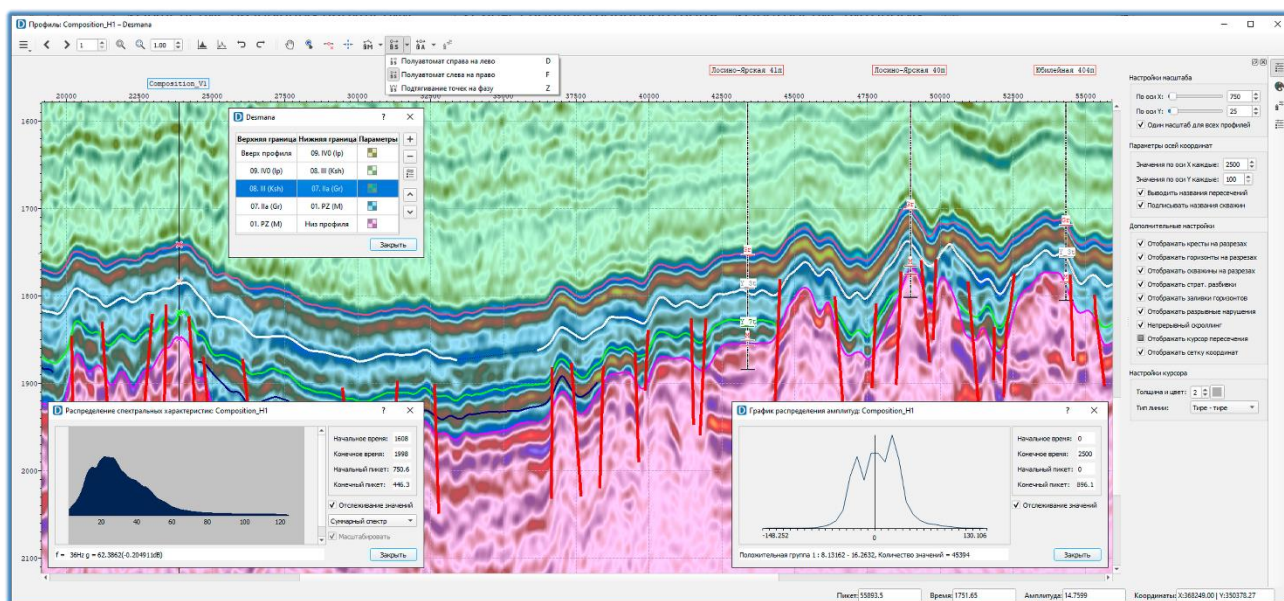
Профили Composition_H1 – Desmana

1 1.00

Полуавтомат справа на лево D
Полуавтомат слева на право F
Подтягивание точек на фазу Z

Composition_V1 Лосино-Ярская 41п Лосино-Ярская 40п Юбилейная 404п

20000 22500 25000 27500 30000 32500 35000 37500 40000 42500 45000 47500 50000 52500 55000

1600 1700 1800 1900 2000 2100

Desmana ? ×

| Верхняя граница | Нижняя граница | Параметры |
|---|---|---|
| Верх профиля | 09. IV0 (Ip) | |
| 09. IV0 (Ip) | 08. III (Ksh) | |
| 08. III (Ksh) | 07. IIa (Gr) | |
| 07. IIa (Gr) | 01. PZ (M) | |
| 01. PZ (M) | Низ профиля | |

Закрыть

Настройки масштаба
По оси X: 750
По оси Y: 25
Один масштаб для всех профилей

Параметры осей координат
Значения по оси X каждые: 2500
Значения по оси Y каждые: 100
Выводить названия пересечений
Подписывать названия скважин

Дополнительные настройки
Отображать кресты на разрезах
Отображать горизонты на разрезах
Отображать скважины на разрезах
Отображать страт. разбивки
Отображать заливки горизонтов
Отображать разрывные нарушения
Непрерывный скроллинг
Отображать курсор пересечения
Отображать сетку координат

Настройки курсора
Толщина и цвет: 2
Тип линии: Тире - тире

Распределение спектральных характеристик: Composition_H1 ? ×
20 40 60 80 100 120
Начальное время: 1608
Конечное время: 1998
Начальный пикет: 793.6
Конечный пикет: 446.3
Отслеживание значений
Суммарный спектр
Масштабировать
f = 36Hz g = 62.3862(-0.204911dB)
Закрыть

График распределения амплитуд: Composition_H1 ? ×
-148.252 0 130.106
Начальное время: 0
Конечное время: 2500
Начальный пикет: 0
Конечный пикет: 896.1
Отслеживание значений
Положительная группа 1 : 8.13162 - 16.2632, Количество значений = 45394
Закрыть

Пикет: 55893.5 Время: 1751.65 Амплитуда: 14.7599 Координаты: X:368249.00 | Y:350378.27